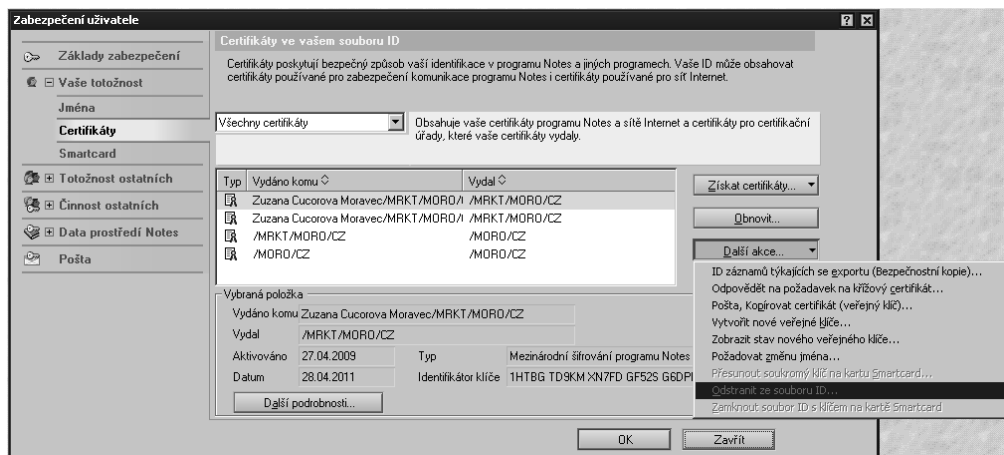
Zabezpečení uživatele

Základy zabezpečení
⊟ Vaše totožnost
Jména
Certifikáty
Smartcard
⊞ Totožnost ostatních
⊞ Činnost ostatních
⊞ Data prostředí Notes
Pošta

Certifikáty ve vašem souboru ID

Certifikáty poskytují bezpečný způsob vaší identifikace v programu Notes a jiných programech. Vaše ID může obsahovat certifikáty používané pro zabezpečení komunikace programu Notes i certifikáty používané pro síť Internet.

Všechny certifikáty

Obsahuje vaše certifikáty programu Notes a sítě Internet a certifikáty pro certifikační úřady, které vaše certifikáty vydaly.

| Typ | Vydáno komu | Vydal |
|---|---|---|
| | Zuzana Cucorova Moravec/MRKT/MORO/( | /MRKT/MORO/CZ |
| | Zuzana Cucorova Moravec/MRKT/MORO/( | /MRKT/MORO/CZ |
| | /MRKT/MORO/CZ | /MORO/CZ |
| | /MORO/CZ | /MORO/CZ |

Získat certifikáty...
Obnovit...
Další akce...

ID záznamů týkajících se exportu (Bezpečnostní kopie)...
Odpovědět na požadavek na křížový certifikát...
Pošta, Kopírovat certifikát (veřejný klíč)...
Vytvořit nové veřejné klíče...
Zobrazit stav nového veřejného klíče...
Požadovat změnu jména...
Přesunout soukromý klíč na kartu Smartcard...
Odstranit ze souboru ID...
Zamknout soubor ID s klíčem na kartě Smartcard

Vybraná položka
Vydáno komu Zuzana Cucorova Moravec/MRKT/MORO/CZ
Vydal /MRKT/MORO/CZ
Aktivováno 27.04.2009 Typ Mezinárodní šifrování programu Notes
Datum 28.04.2011 Identifikátor klíče 1HTBG TD9KM XN7FD GF52S G6DP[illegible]
Další podrobnosti...

OK
Zavřít